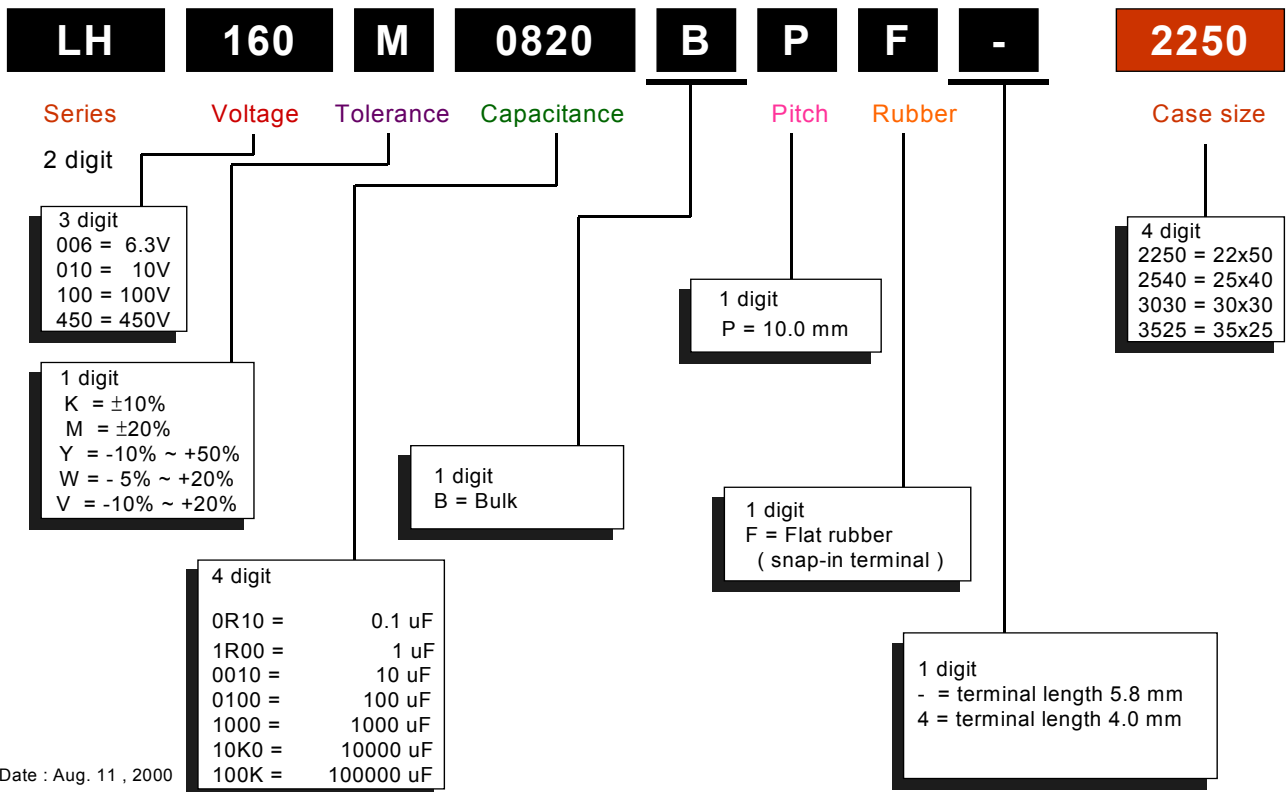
LH 160 M 0820 B P F - 2250

Series
2 digit

Voltage

Tolerance

Capacitance

Pitch

Rubber

Case size

3 digit
006 = 6.3V
010 = 10V
100 = 100V
450 = 450V

1 digit
K = ±10%
M = ±20%
Y = -10% ~ +50%
W = - 5% ~ +20%
V = -10% ~ +20%

4 digit
0R10 = 0.1 uF
1R00 = 1 uF
0010 = 10 uF
0100 = 100 uF
1000 = 1000 uF
10K0 = 10000 uF
100K = 100000 uF

1 digit
B = Bulk

1 digit
P = 10.0 mm

1 digit
F = Flat rubber
( snap-in terminal )

1 digit
- = terminal length 5.8 mm
4 = terminal length 4.0 mm

4 digit
2250 = 22x50
2540 = 25x40
3030 = 30x30
3525 = 35x25

Date : Aug. 11 , 2000